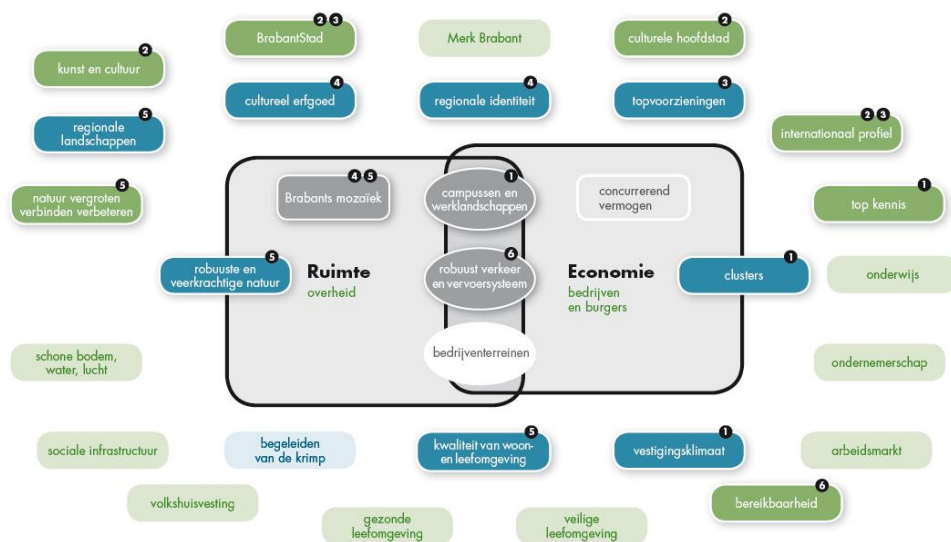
BrabantStad ❷❸

Merk Brabant

culturele hoofdstad ❷

kunst en cultuur ❷

cultureel erfgoed ❹

regionale identiteit ❹

topvoorzieningen ❸

regionale landschappen ❺

internationaal profiel ❷❸

natuur vergroten verbinden verbeteren ❺

Brabants mozaïek ❹❺

campussen en werklandschappen ❶

concurrerend vermogen

top kennis ❶

robuuste en veerkrachtige natuur ❺

Ruimte
overheid

robuust verkeer en vervoersysteem ❻

Economie
bedrijven en burgers

clusters ❶

onderwijs

bedrijventerreinen

schone bodem, water, lucht

ondernemerschap

sociale infrastructuur

begeleiden van de krimp

kwaliteit van woon- en leefomgeving ❺

vestigingsklimaat ❶

arbeidsmarkt

volkshuisvesting

bereikbaarheid ❻

gezonde leefomgeving

veilige leefomgeving